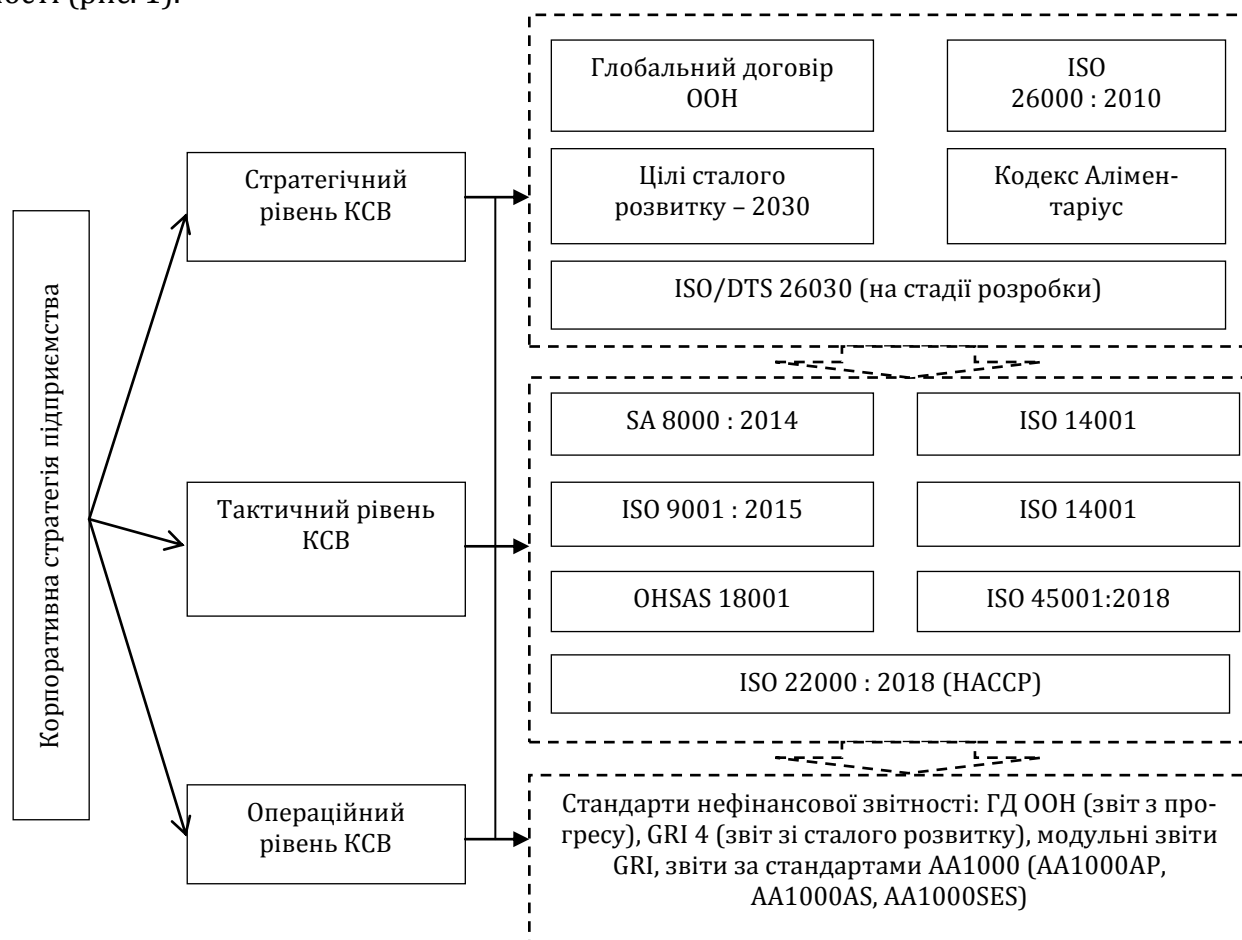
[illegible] (рис. 1).

Корпоративна стратегія підприємства

Стратегічний рівень КСВ

Тактичний рівень КСВ

Операційний рівень КСВ

Глобальний договір ООН

ISO 26000 : 2010

Цілі сталого розвитку – 2030

Кодекс Аліментаріус

ISO/DTS 26030 (на стадії розробки)

SA 8000 : 2014

ISO 14001

ISO 9001 : 2015

ISO 14001

OHSAS 18001

ISO 45001:2018

ISO 22000 : 2018 (HACCP)

Стандарти нефінансової звітності: ГД ООН (звіт з прогресу), GRI 4 (звіт зі сталого розвитку), модульні звіти GRI, звіти за стандартами АА1000 (АА1000АР, АА1000AS, АА1000SES)